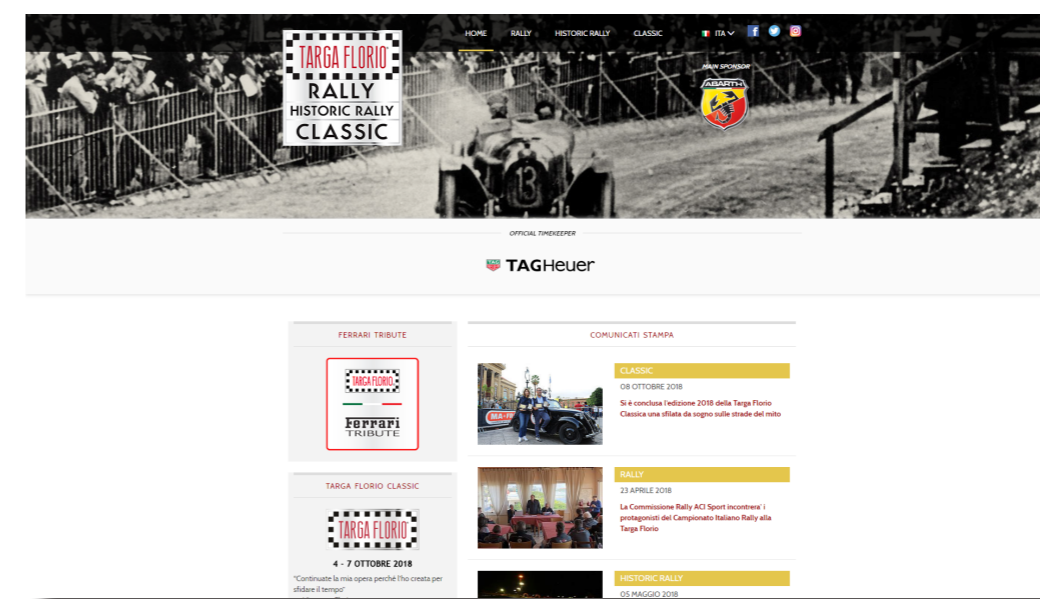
TARGA FLORIO
RALLY
HISTORIC RALLY
CLASSIC

HOME RALLY HISTORIC RALLY CLASSIC ITA

MAIN SPONSOR
ABARTH

13

OFFICIAL TIMEKEEPER
TAGHeuer

FERRARI TRIBUTE

TARGA FLORIO
Ferrari TRIBUTE

TARGA FLORIO CLASSIC

TARGA FLORIO
4 - 7 OTTOBRE 2018
"Continuate la mia opera perché l'ho creata per sfidare il tempo"

COMUNICATI STAMPA

CLASSIC
08 OTTOBRE 2018
Si è conclusa l'edizione 2018 della Targa Florio Classica una sfilata da sogno sulle strade del mito

RALLY
23 APRILE 2018
La Commissione Rally ACI Sport incontrera' i protagonisti del Campionato Italiano Rally alla Targa Florio

HISTORIC RALLY
05 MAGGIO 2018